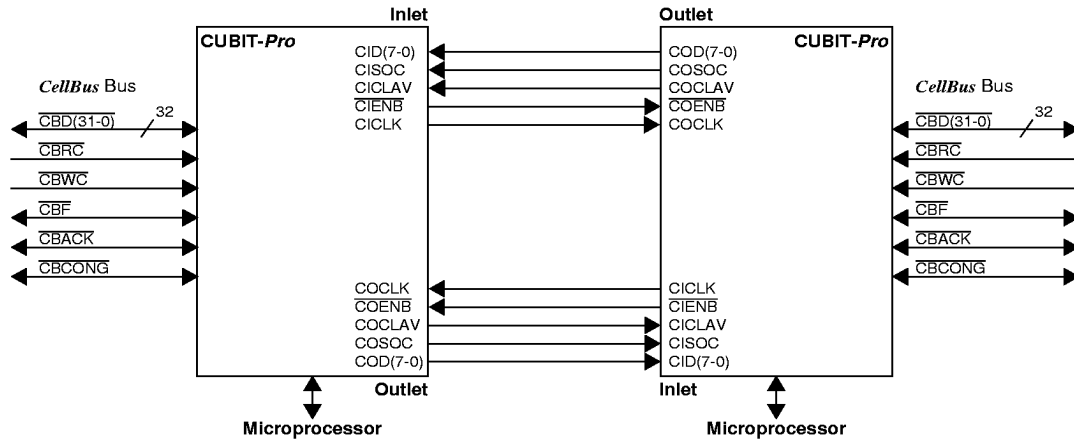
Inlet

Outlet

CUBIT-*Pro*

CID(7-0)
CISOC
CICLAV
$\overline{\text{CIENB}}$
CICLK

COD(7-0)
COSOC
COCLAV
$\overline{\text{COENB}}$
COCLK

CUBIT-*Pro*

*CellBus* Bus

$\overline{\text{CBD(31-0)}}$
32
$\overline{\text{CBRC}}$
$\overline{\text{CBWC}}$
$\overline{\text{CBF}}$
$\overline{\text{CBACK}}$
$\overline{\text{CBCONG}}$

*CellBus* Bus

$\overline{\text{CBD(31-0)}}$
32
$\overline{\text{CBRC}}$
$\overline{\text{CBWC}}$
$\overline{\text{CBF}}$
$\overline{\text{CBACK}}$
$\overline{\text{CBCONG}}$

COCLK
$\overline{\text{COENB}}$
COCLAV
COSOC
COD(7-0)

CICLK
$\overline{\text{CIENB}}$
CICLAV
CISOC
CID(7-0)

Outlet

Inlet

Microprocessor

Microprocessor